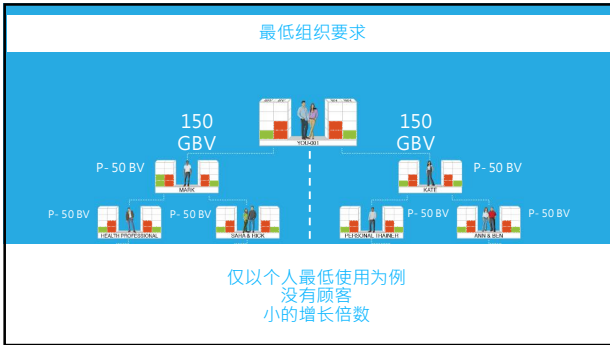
最低组织要求

150 GBV

YOU-001

150 GBV

P- 50 BV

MARK

P- 50 BV

KATE

P- 50 BV

HEALTH PROFESSIONAL

P- 50 BV

SARA & RICK

PERSONAL TRAINER

P- 50 BV

ANN & BEN

P- 50 BV

仅以个人最低使用为例
没有顾客
小的增长倍数